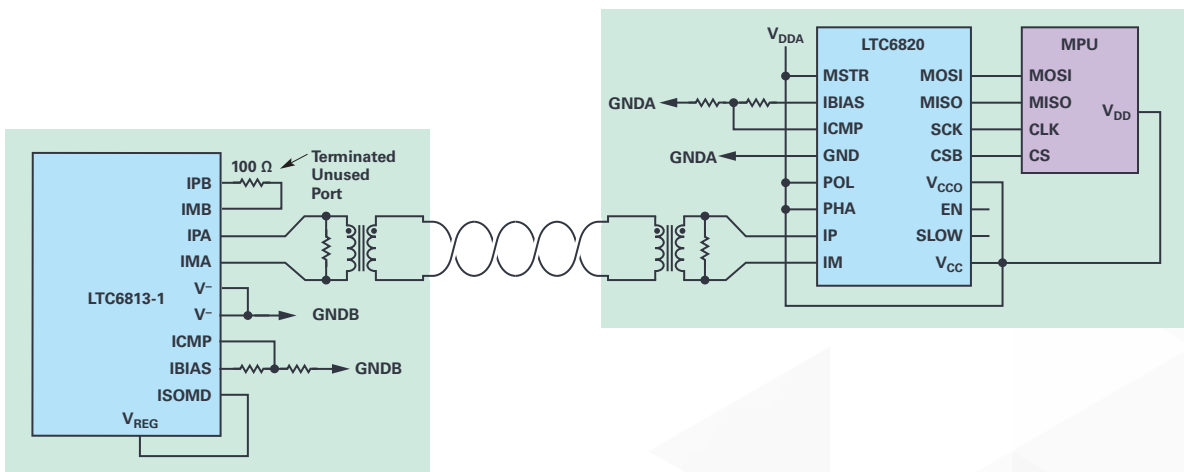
$V_{DDA}$
LTC6820
MPU
MSTR
MOSI
MOSI
GNDA
IBIAS
MISO
MISO
$V_{DD}$
ICMP
SCK
CLK
GNDA
GND
CSB
CS
POL
$V_{CCO}$
PHA
EN
IP
SLOW
IM
$V_{CC}$

100 Ω
Terminated Unused Port
IPB
IMB
IPA
IMA
LTC6813-1
$V^-$
$V^-$
GNDB
ICMP
IBIAS
GNDB
ISOMD
$V_{REG}$